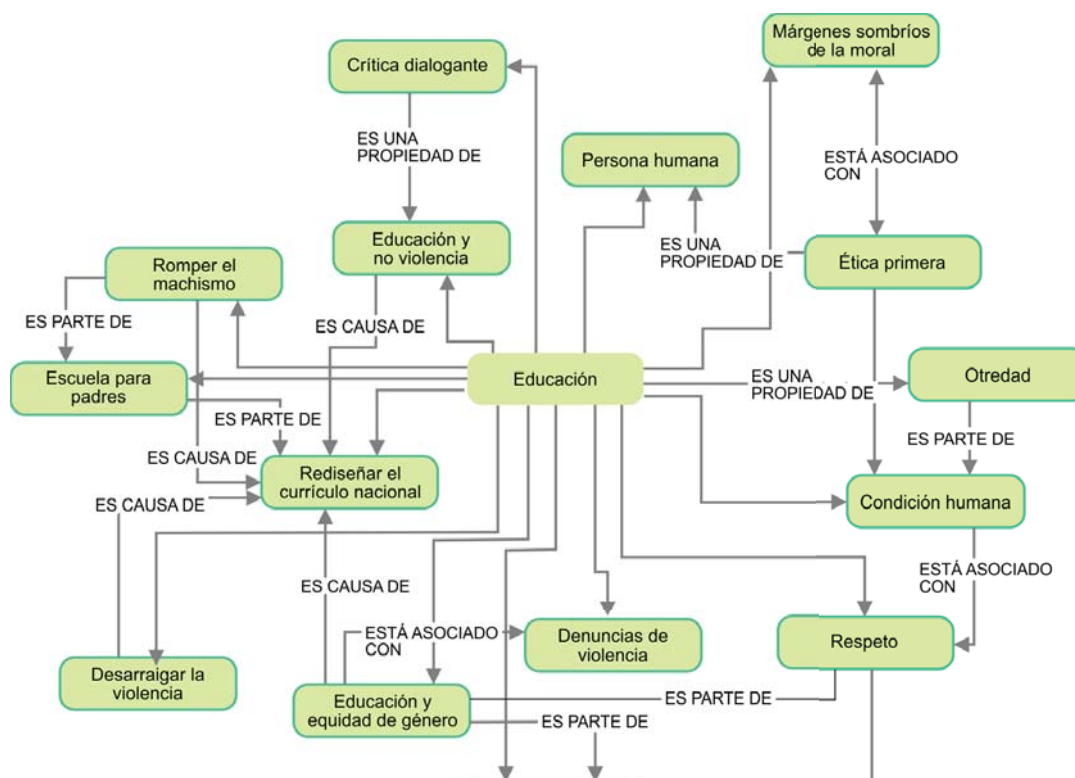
Márgenes sombríos de la moral

Crítica dialogante

ES UNA PROPIEDAD DE

Persona humana

ESTÁ ASOCIADO CON

Educación y no violencia

ES UNA PROPIEDAD DE

Ética primera

Romper el machismo

ES PARTE DE

ES CAUSA DE

Escuela para padres

Educación

ES UNA PROPIEDAD DE

Otredad

ES PARTE DE

ES PARTE DE

ES CAUSA DE

Rediseñar el currículo nacional

ES CAUSA DE

Condición humana

ESTÁ ASOCIADO CON

ES CAUSA DE

ESTÁ ASOCIADO CON

Denuncias de violencia

Respeto

Desarraigar la violencia

Educación y equidad de género

ES PARTE DE

ES PARTE DE